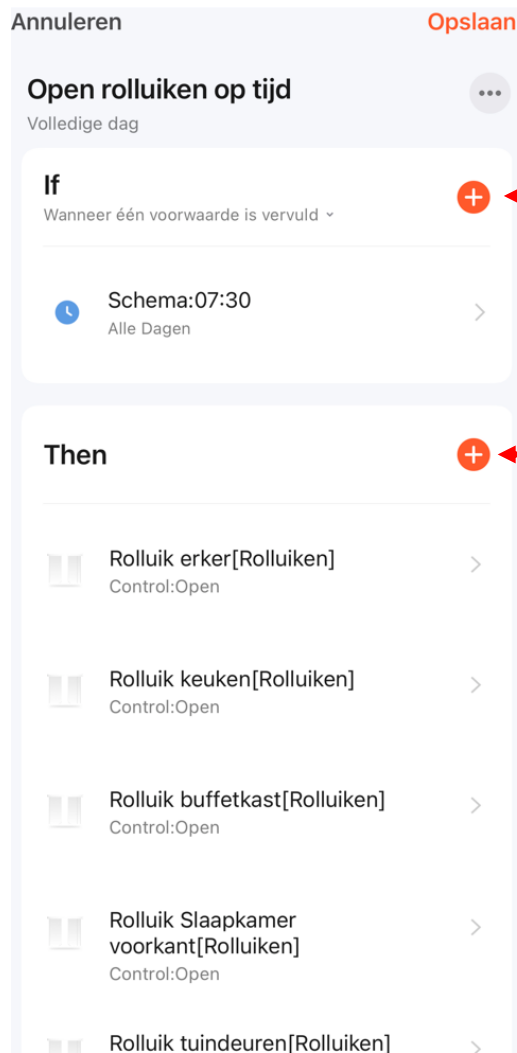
Annuleren
Opslaan

Open rolluiken op tijd
Volledige dag

If
Wanneer één voorwaarde is vervuld

Schema:07:30
Alle Dagen

Then

Rolluik erker[Rolluiken]
Control:Open

Rolluik keuken[Rolluiken]
Control:Open

Rolluik buffetkast[Rolluiken]
Control:Open

Rolluik Slaapkamer voorkant[Rolluiken]
Control:Open

Rolluik tuindeuren[Rolluiken]